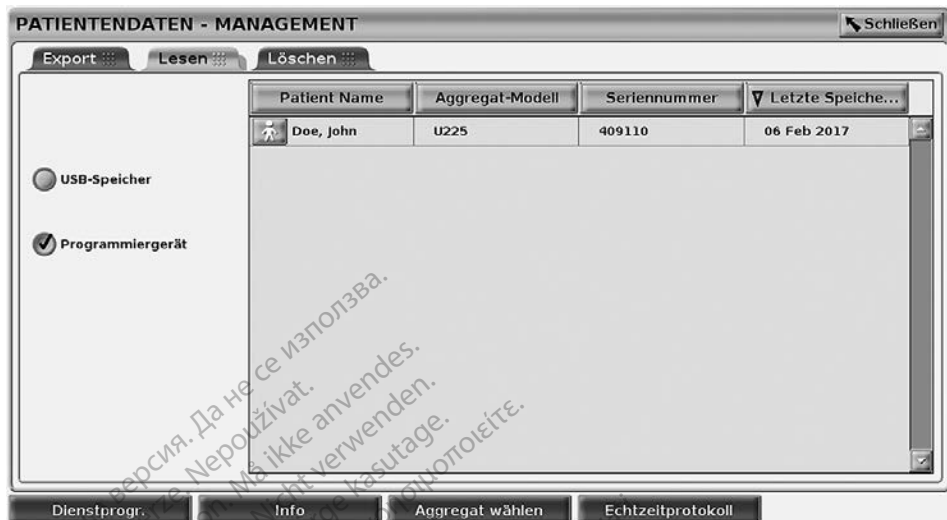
PATIENTENDATEN - MANAGEMENT

Schließen

Export

Lesen

Löschen

| Patient Name | Aggregat-Modell | Seriennummer | ∇ Letzte Speiche... |
|---|---|---|---|
| Doe, John | U225 | 409110 | 06 Feb 2017 |

USB-Speicher

Programmiergerät

Версия. Да не се използва.
Verze Nepoužívat.
Version. Må ikke anvendes.
Version. Nicht verwenden.
Aegunud versioon. Ärge kasutage.
Έκδοση. Μην τη χρησιμοποιείτε.

Dienstprogr.

Info

Aggregat wählen

Echtzeitprotokoll